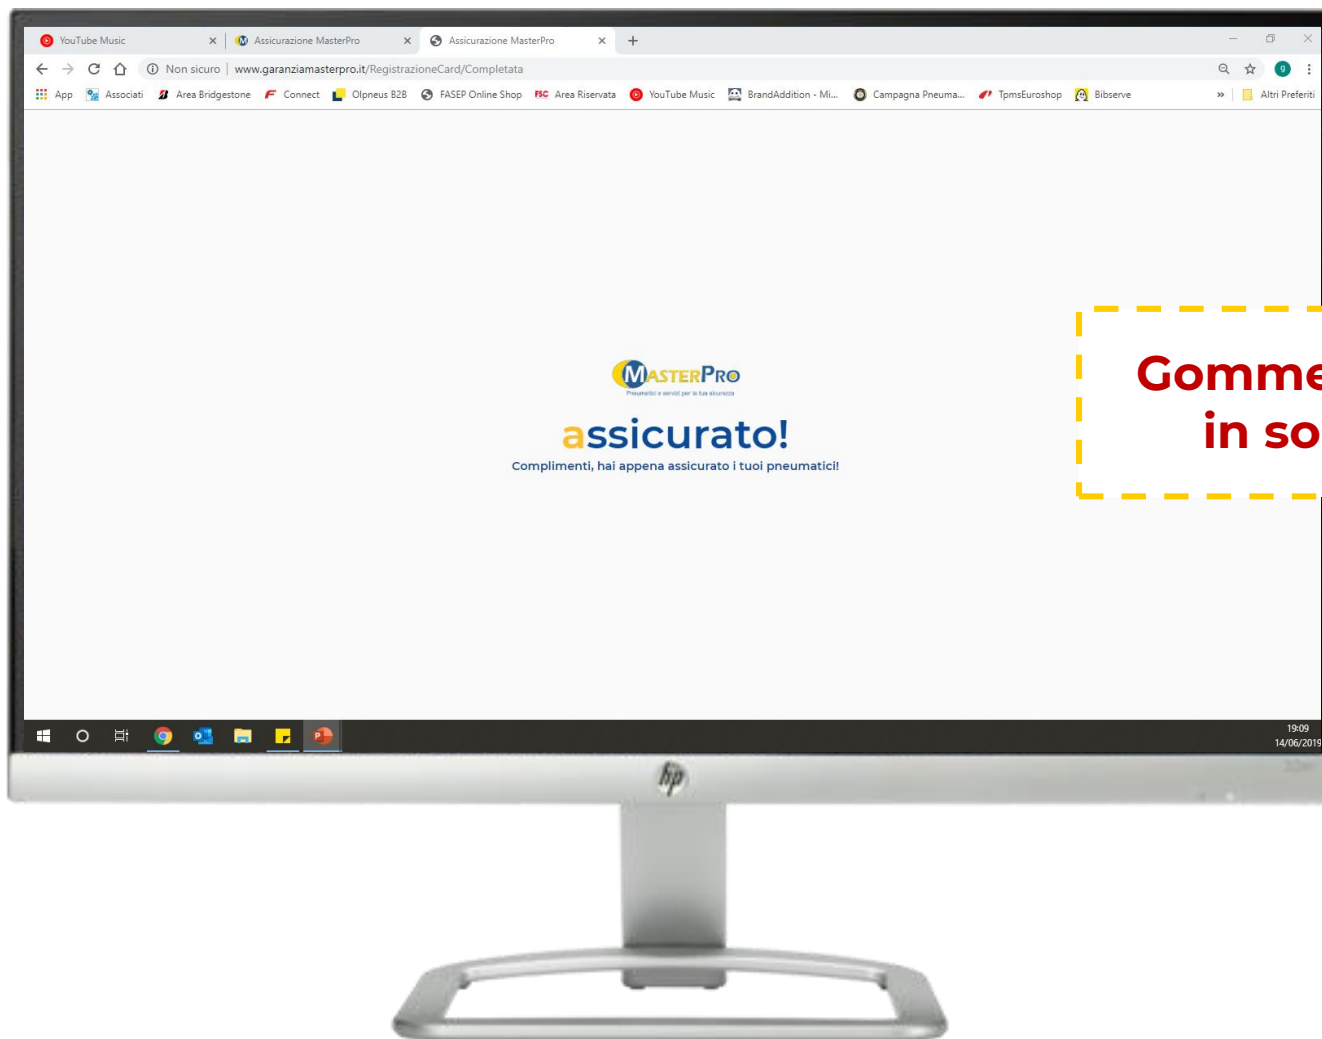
YouTube Music × Assicurazione MasterPro × Assicurazione MasterPro × +

Non sicuro | www.garanziamasterpro.it/RegistrazioneCard/Completata

App Associati Area Bridgestone Connect Olpneus B2B FASEP Online Shop Area Riservata YouTube Music BrandAddition - Mi... Campagna Pneuma... TpmsEuroshop Bibserve » Altri Preferiti

MASTERPRO
Pneumatici e servizi per la tua sicurezza

assicurato!
Complimenti, hai appena assicurato i tuoi pneumatici!

Gomme
in so

19:09
14/06/2019

hp